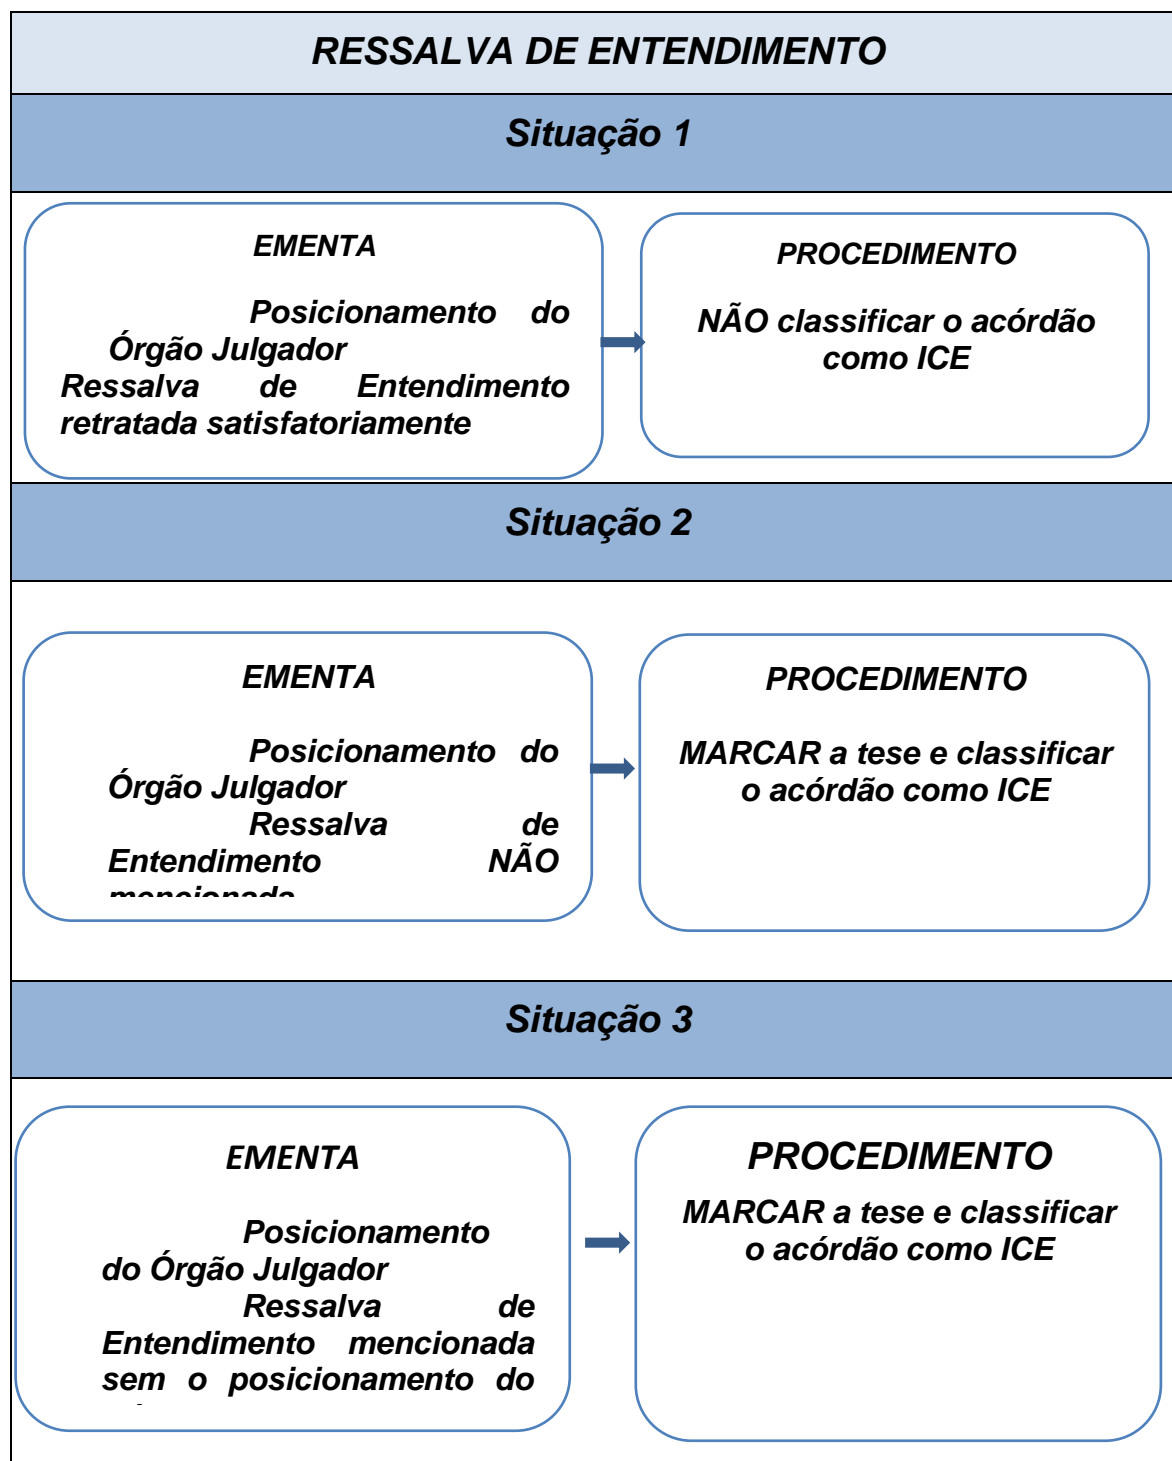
RESSALVA DE ENTENDIMENTO

Situação 1

EMENTA

Posicionamento do Órgão Julgador
Ressalva de Entendimento retratada satisfatoriamente

PROCEDIMENTO

NÃO classificar o acórdão como ICE

Situação 2

EMENTA

Posicionamento do Órgão Julgador
Ressalva de Entendimento NÃO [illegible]

PROCEDIMENTO

MARCAR a tese e classificar o acórdão como ICE

Situação 3

EMENTA

Posicionamento do Órgão Julgador
Ressalva de Entendimento mencionada sem o posicionamento do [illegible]

PROCEDIMENTO

MARCAR a tese e classificar o acórdão como ICE